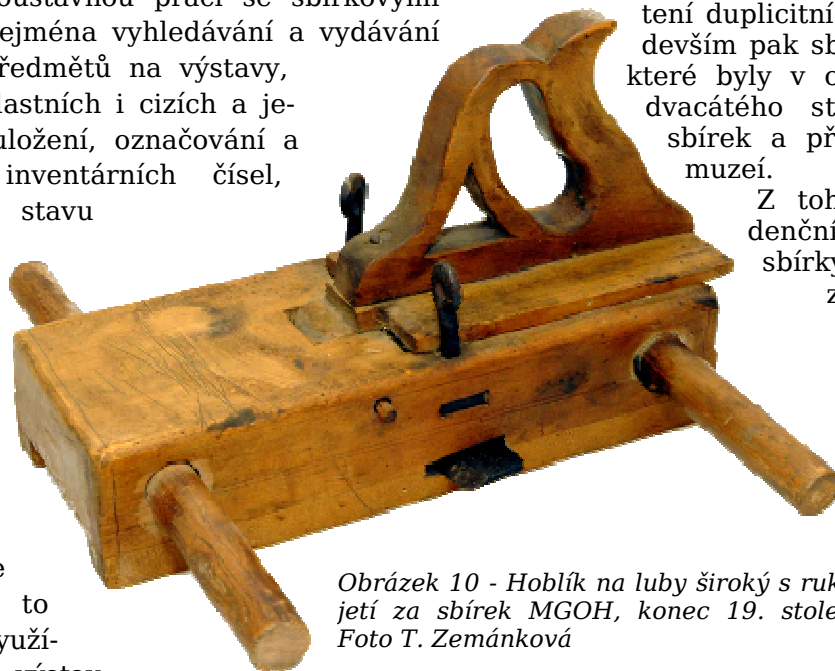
soustavnou práci se sbírkovým
nejména vyhledávání a vydávání
předmětů na výstavy,
vlastních i cizích a je-
uložení, označování a
inventárních čísel,
stavu

tení duplicitní
devším pak sb
které byly v d
dvacátého st
sbírek a př
muzeí.
Z toh
denční
sbírky
z

e
to
využí-
výstav

Obrázek 10 - Hoblík na luby široký s ruk
jetí za sbírek MGOH, konec 19. stole
Foto T. Zemánková